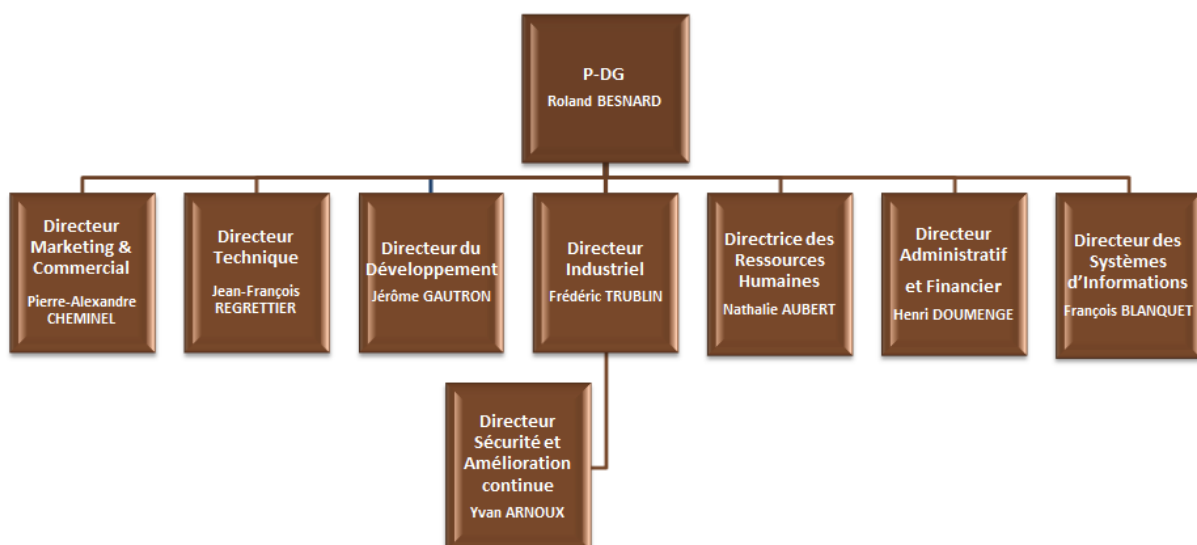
P-DG
Roland BESNARD

Directeur Marketing & Commercial
Pierre-Alexandre CHEMINEL

Directeur Technique
Jean-François REGRETTIER

Directeur du Développement
Jérôme GAUTRON

Directeur Industriel
Frédéric TRUBLIN

Directrice des Ressources Humaines
Nathalie AUBERT

Directeur Administratif et Financier
Henri DOUMENGE

Directeur des Systèmes d'Informations
François BLANQUET

Directeur Sécurité et Amélioration continue
Yvan ARNOUX